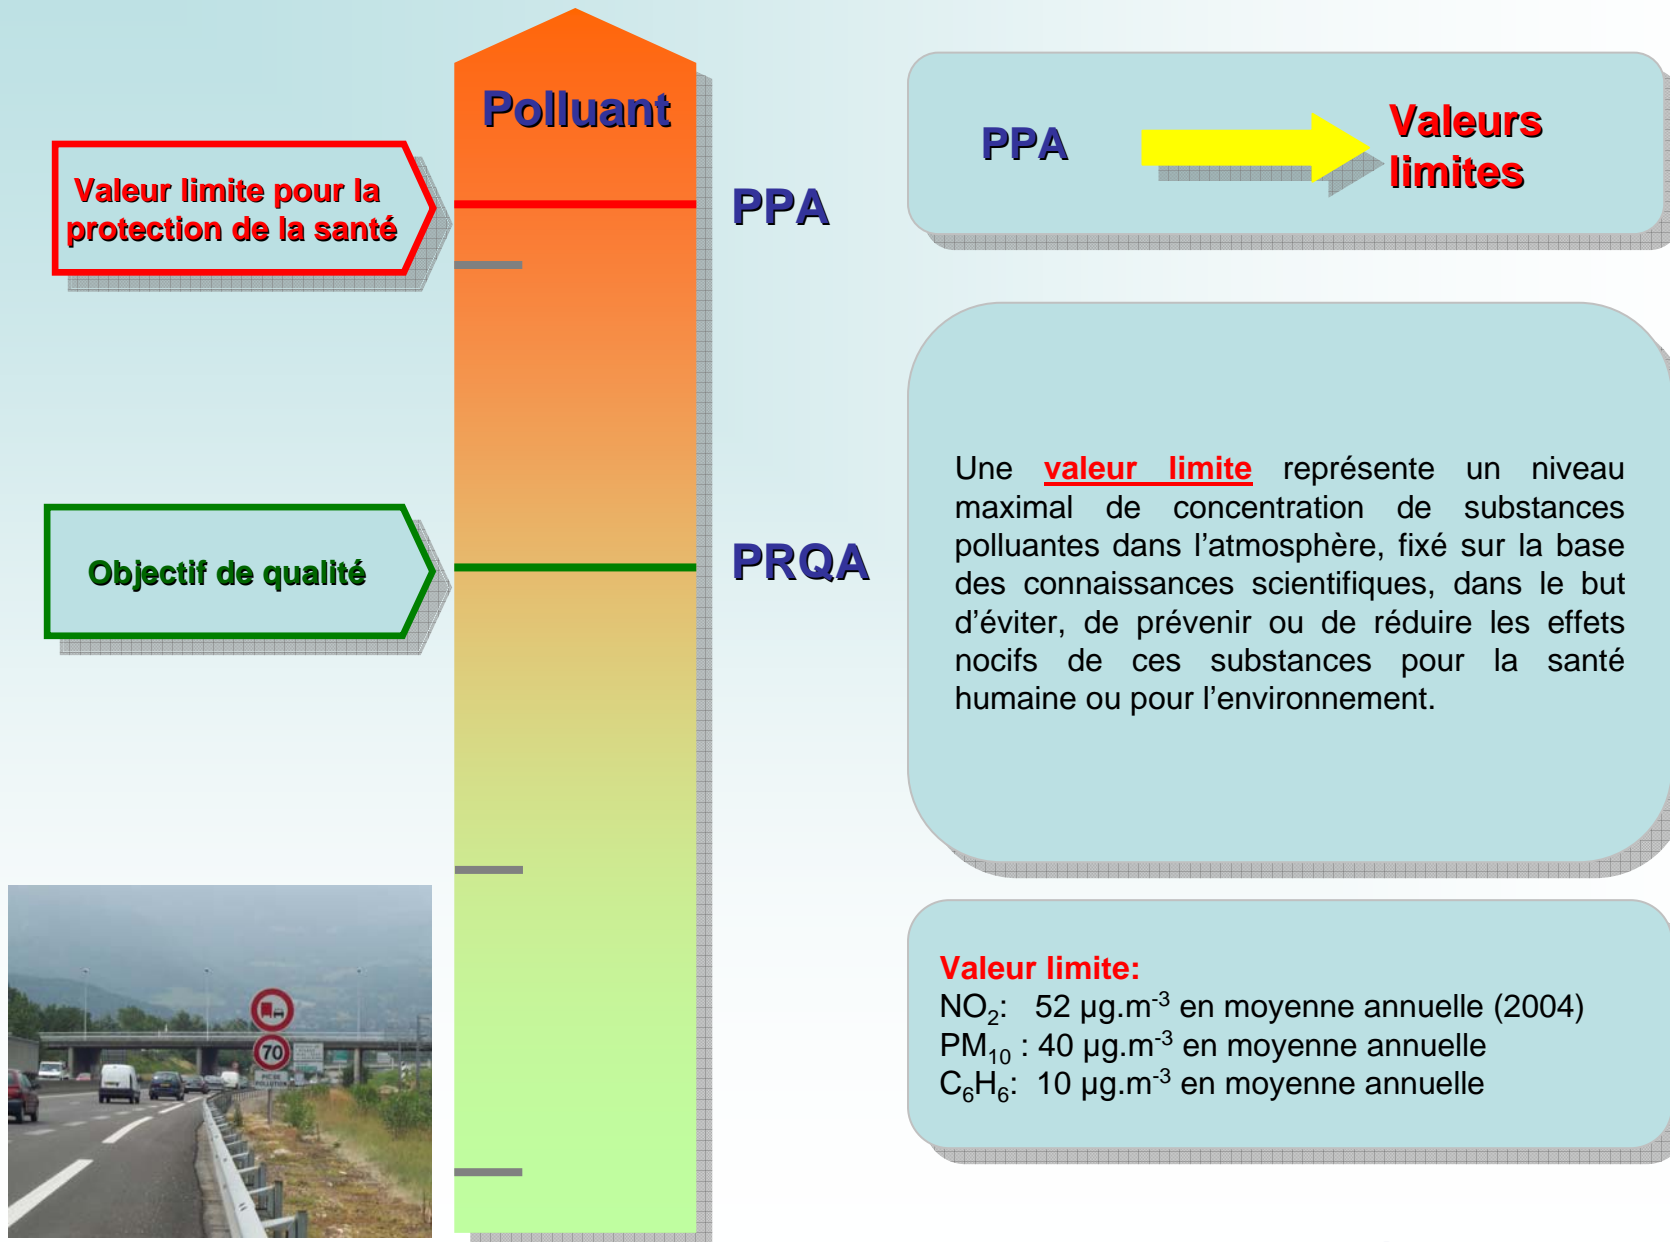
Polluant

Valeur limite pour la protection de la santé

PPA

Objectif de qualité

PRQA

70

PPA

Valeurs limites

Une valeur limite représente un niveau maximal de concentration de substances polluantes dans l'atmosphère, fixé sur la base des connaissances scientifiques, dans le but d'éviter, de prévenir ou de réduire les effets nocifs de ces substances pour la santé humaine ou pour l'environnement.

Valeur limite:
$NO_2$: 52 µg.m$^{-3}$ en moyenne annuelle (2004)
$PM_{10}$ : 40 µg.m$^{-3}$ en moyenne annuelle
$C_6H_6$: 10 µg.m$^{-3}$ en moyenne annuelle